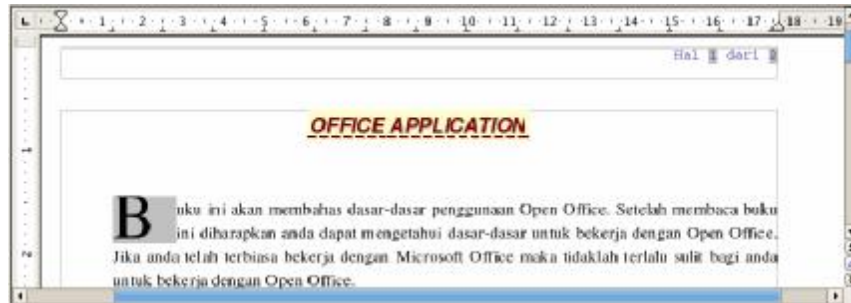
1 · 2 · 3 · 4 · 5 · 6 · 7 · 8 · 9 · 10 · 11 · 12 · 13 · 14 · 15 · 16 · 17 · 18 · 19

Hal 1 dari 2

OFFICE APPLICATION

Buku ini akan membahas dasar-dasar penggunaan Open Office. Setelah membaca buku ini diharapkan anda dapat mengetahui dasar-dasar untuk bekerja dengan Open Office. Jika anda telah terbiasa bekerja dengan Microsoft Office maka tidaklah terlalu sulit bagi anda untuk bekerja dengan Open Office.